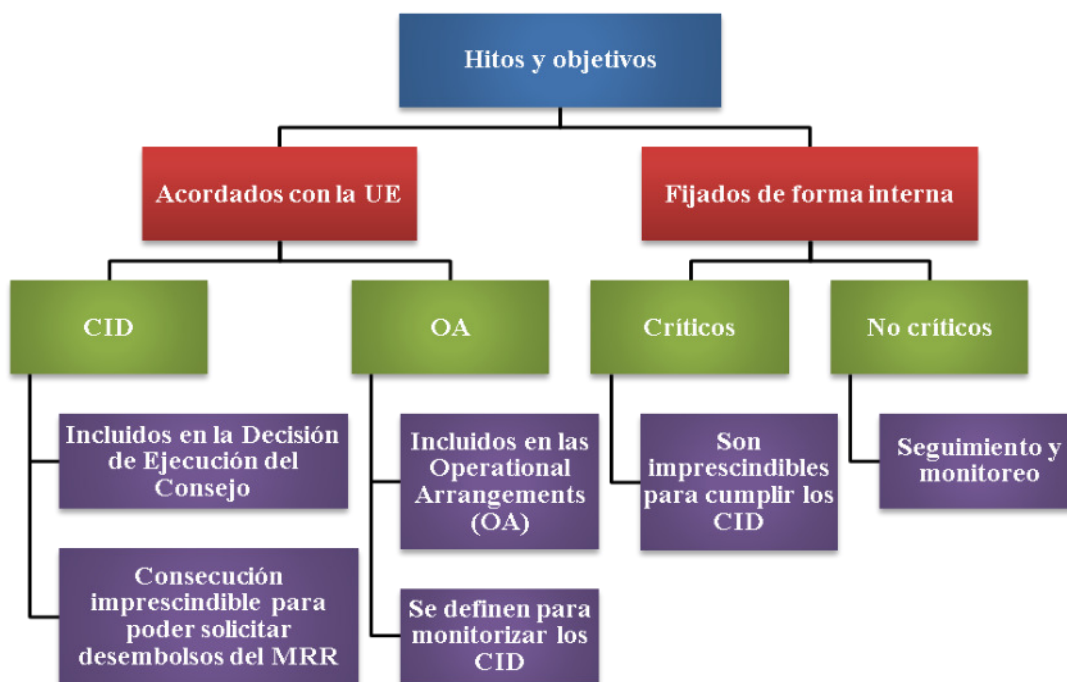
Hitos y objetivos

Acordados con la UE

Fijados de forma interna

CID

OA

Críticos

No críticos

Incluidos en la Decisión de Ejecución del Consejo

Consecución imprescindible para poder solicitar desembolsos del MRR

Incluidos en las Operational Arrangements (OA)

Se definen para monitorizar los CID

Son imprescindibles para cumplir los CID

Seguimiento y monitoreo